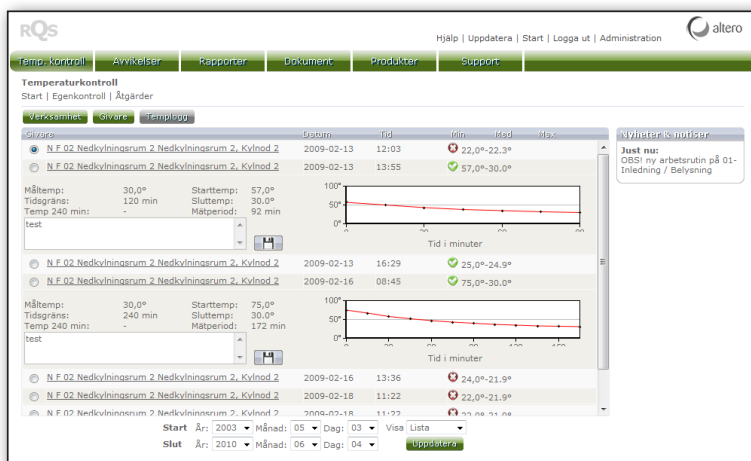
RQS

Hjälp | Uppdatera | Start | Logga ut | Administration

altero

Temp. kontroll | Avvikelser | Rapporter | Dokument | Produkter | Support

Temperaturkontroll
Start | Egenkontroll | Åtgärder

Verksamhet | Givare | Templogg

| Givare | Datum | Tid | Min | Med | Max |
|---|---|---|---|---|---|
| N F 02 Nedkylningsrum 2 Nedkylningsrum 2, Kylnod 2 | 2009-02-13 | 12:03 | 22,0°-22,3° | | |
| N F 02 Nedkylningsrum 2 Nedkylningsrum 2, Kylnod 2 | 2009-02-13 | 13:55 | 57,0°-30,0° | | |

Måltemp: 30,0° Starttemp: 57,0°
Tidsgräns: 120 min Sluttemp: 30,0°
Temp 240 min: - Mätperiod: 92 min
test

100°
50°
0°
0 30 60 90
Tid i minuter

| | | | |
|---|---|---|---|
| N F 02 Nedkylningsrum 2 Nedkylningsrum 2, Kylnod 2 | 2009-02-13 | 16:29 | 25,0°-24,9° |
| N F 02 Nedkylningsrum 2 Nedkylningsrum 2, Kylnod 2 | 2009-02-16 | 08:45 | 75,0°-30,0° |

Måltemp: 30,0° Starttemp: 75,0°
Tidsgräns: 240 min Sluttemp: 30,0°
Temp 240 min: - Mätperiod: 172 min
test

100°
50°
0°
0 30 60 90 120 150
Tid i minuter

| | | | |
|---|---|---|---|
| N F 02 Nedkylningsrum 2 Nedkylningsrum 2, Kylnod 2 | 2009-02-16 | 13:36 | 24,0°-21,9° |
| N F 02 Nedkylningsrum 2 Nedkylningsrum 2, Kylnod 2 | 2009-02-18 | 11:22 | 22,0°-21,9° |
| N F 02 Nedkylningsrum 2 Nedkylningsrum 2, Kylnod 2 | 2009-02-18 | 11:22 | 22,0°-21,9° |

Start År: 2003 Månad: 05 Dag: 03 Visa Lista
Slut År: 2010 Månad: 06 Dag: 04 Uppdatera

Nyheter & notiser
Just nu:
OBS! ny arbetsrutin på 01-Inledning / Belysning